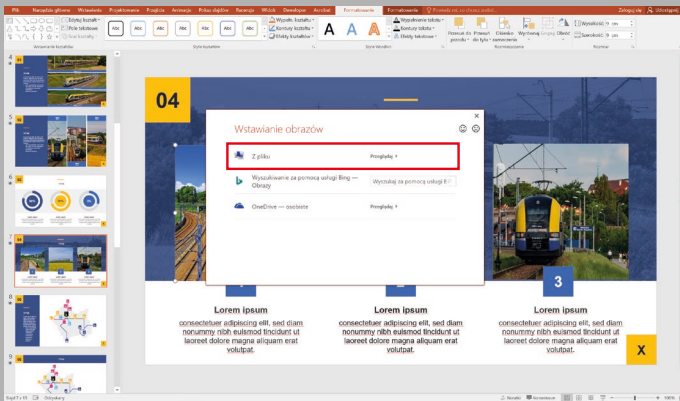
Plik Narzędzia główne Wstawianie Projektowanie Przejścia Animacje Pokaz slajdów Recenzja Widok Developer Acrobat Formatowanie Formatowanie Powiedz mi, co chcesz zrobić... Zaloguj się Udostępnij

Edytuj kształt Pole tekstowe Scal kształty
Abc Abc Abc Abc Abc Abc Abc
Wypełn. kształtu Kontury kształtu Efekty kształtów
A A A
Wypełnienie tekstu Kontury tekstu Efekty tekstowe
Przesuń do przodu Przesuń do tyłu Okienko zaznaczenia Wyrównaj Grupuj Obróć
Wysokość: 9 cm Szerokość: 9 cm
Wstawianie kształtów Style kształtów Style WordArt Rozmieszczanie Rozmiar

04

Wstawianie obrazów

Z pliku Przeglądaj ›

Wyszukiwanie za pomocą usługi Bing — Obrazy Wyszukaj za pomocą usługi B

OneDrive — osobiste Przeglądaj ›

3

Lorem ipsum
consectetuer adipiscing elit, sed diam nonummy nibh euismod tincidunt ut laoreet dolore magna aliquam erat volutpat.

Lorem ipsum
consectetuer adipiscing elit, sed diam nonummy nibh euismod tincidunt ut laoreet dolore magna aliquam erat volutpat.

Lorem ipsum
consectetuer adipiscing elit, sed diam nonummy nibh euismod tincidunt ut laoreet dolore magna aliquam erat volutpat.

X

Slajd 7 z 15 Notatki Komentarze 94%